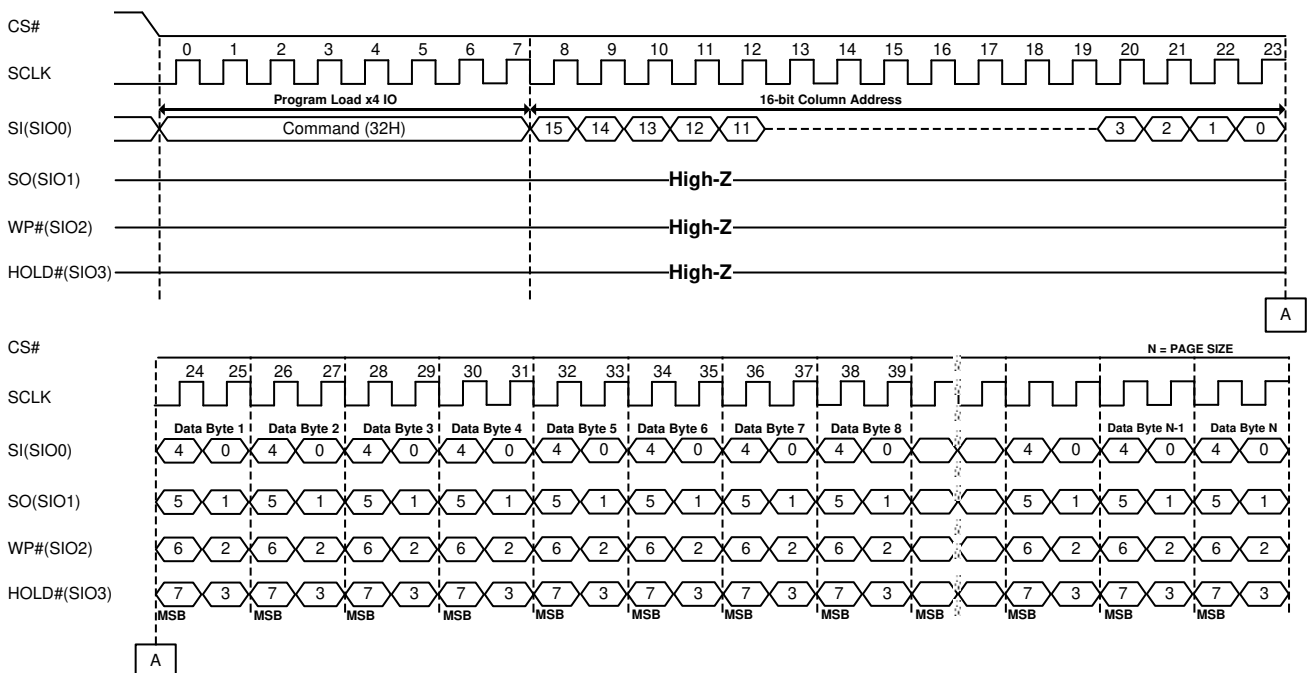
CS#

SCLK

0 1 2 3 4 5 6 7 8 9 10 11 12 13 14 15 16 17 18 19 20 21 22 23

Program Load x4 IO

16-bit Column Address

SI(SIO0)

Command (32H)

15 14 13 12 11 3 2 1 0

SO(SIO1)

High-Z

WP#(SIO2)

High-Z

HOLD#(SIO3)

High-Z

A

CS#

N = PAGE SIZE

24 25 26 27 28 29 30 31 32 33 34 35 36 37 38 39

SCLK

Data Byte 1 Data Byte 2 Data Byte 3 Data Byte 4 Data Byte 5 Data Byte 6 Data Byte 7 Data Byte 8 Data Byte N-1 Data Byte N

SI(SIO0)

4 0 4 0 4 0 4 0 4 0 4 0 4 0 4 0 4 0 4 0 4 0

SO(SIO1)

5 1 5 1 5 1 5 1 5 1 5 1 5 1 5 1 5 1 5 1 5 1

WP#(SIO2)

6 2 6 2 6 2 6 2 6 2 6 2 6 2 6 2 6 2 6 2 6 2

HOLD#(SIO3)

7 3 7 3 7 3 7 3 7 3 7 3 7 3 7 3 7 3 7 3 7 3

MSB MSB MSB MSB MSB MSB MSB MSB MSB MSB MSB MSB

A